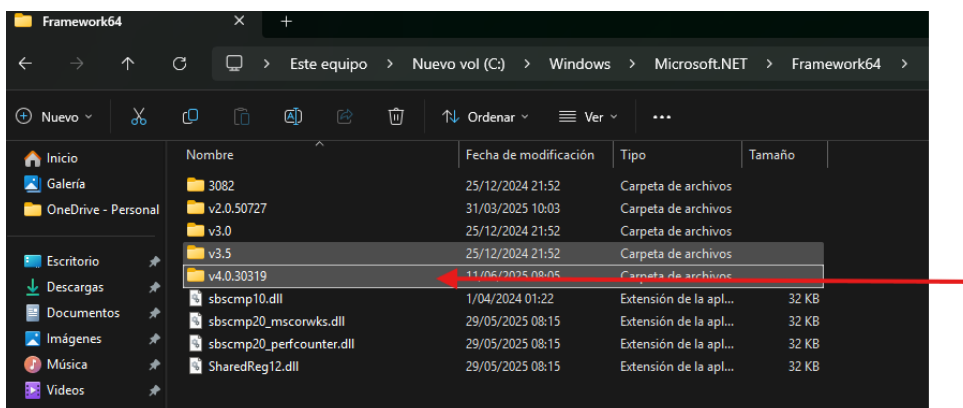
Framework64

Este equipo > Nuevo vol (C:) > Windows > Microsoft.NET > Framework64 >

Nuevo | Ordenar | Ver | ...

Inicio
Galería
OneDrive - Personal

Escritorio
Descargas
Documentos
Imágenes
Música
Videos

| Nombre | Fecha de modificación | Tipo | Tamaño |
|---|---|---|---|
| 3082 | 25/12/2024 21:52 | Carpeta de archivos | |
| v2.0.50727 | 31/03/2025 10:03 | Carpeta de archivos | |
| v3.0 | 25/12/2024 21:52 | Carpeta de archivos | |
| v3.5 | 25/12/2024 21:52 | Carpeta de archivos | |
| v4.0.30319 | 11/06/2025 08:05 | Carpeta de archivos | |
| sbscmp10.dll | 1/04/2024 01:22 | Extensión de la apl... | 32 KB |
| sbscmp20_mscorwks.dll | 29/05/2025 08:15 | Extensión de la apl... | 32 KB |
| sbscmp20_perfcounter.dll | 29/05/2025 08:15 | Extensión de la apl... | 32 KB |
| SharedReg12.dll | 29/05/2025 08:15 | Extensión de la apl... | 32 KB |